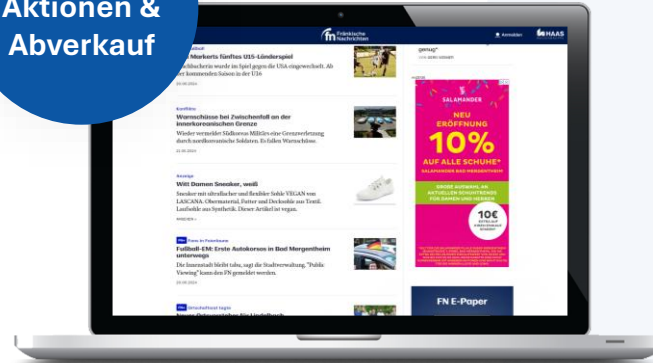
Aktionen & Abverkauf

fn Fränkische Nachrichten

Anmelden

HAAS

Markerts fünftes U15-Länderspiel

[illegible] wurde im Spiel gegen die USA eingewechselt. Ab der kommenden Saison in der U16

Konflikte

Warnschüsse bei Zwischenfall an der innerkoreanischen Grenze

Wieder vermeldet Südkorea Militärs eine Grenzverletzung durch nordkoreanische Soldaten. Es fielen Warnschüsse.

Anzeige

Witt Damen Sneaker, weiß

Sneaker mit ultraflacher und flexibler Sohle VEGAN von LASCANA. Obermaterial, Futter und Decksohle aus Textil. Laufsohle aus Synthetik. Dieser Artikel ist vegan.

Fußball-EM: Erste Autokorsos in Bad Mergentheim unterwegs

Die Innenstadt bleibt tabu, sagt die Stadtverwaltung. "Public Viewing" kann den FN gemeldet werden.

SALAMANDER

NEU ERÖFFNUNG

10%

AUF ALLE SCHUHE*

FN E-Paper